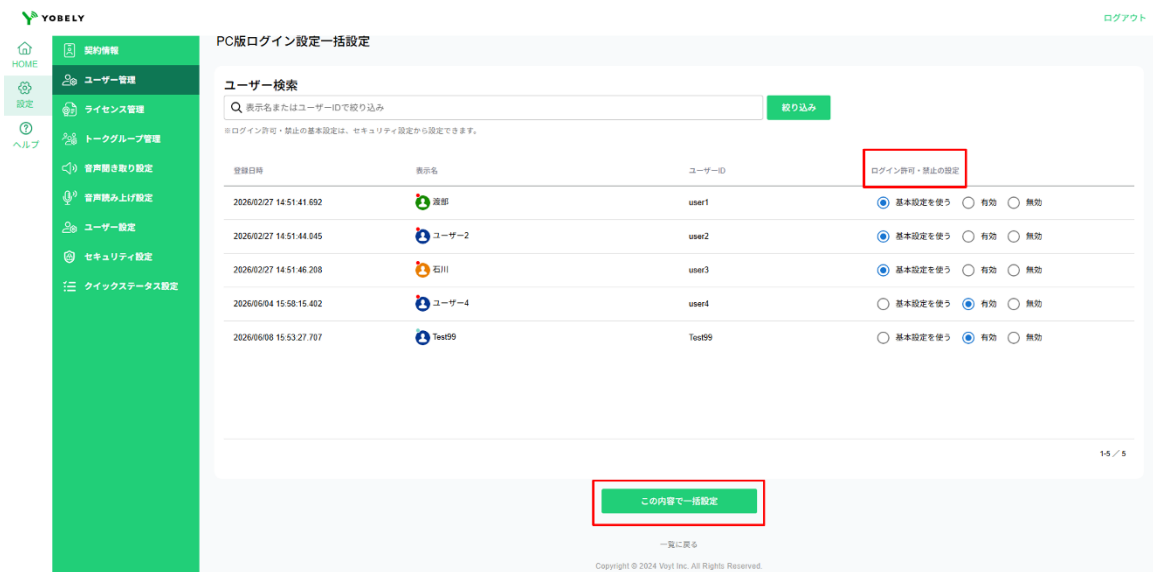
YOBELY

ログアウト

HOME
設定
ヘルプ

契約情報
ユーザー管理
ライセンス管理
トークグループ管理
音声聞き取り設定
音声読み上げ設定
ユーザー設定
セキュリティ設定
クイックステータス設定

PC版ログイン設定一括設定

ユーザー検索

表示名またはユーザーIDで絞り込み

絞り込み

※ログイン許可・禁止の基本設定は、セキュリティ設定から設定できます。

| 登録日時 | 表示名 | ユーザーID | ログイン許可・禁止の設定 |
|---|---|---|---|
| 2026/02/27 14:51:41.692 | 渡部 | user1 | 基本設定を使う 有効 無効 |
| 2026/02/27 14:51:44.045 | ユーザー2 | user2 | 基本設定を使う 有効 無効 |
| 2026/02/27 14:51:46.208 | 石川 | user3 | 基本設定を使う 有効 無効 |
| 2026/06/04 15:58:15.402 | ユーザー4 | user4 | 基本設定を使う 有効 無効 |
| 2026/06/08 15:53:27.707 | Test99 | Test99 | 基本設定を使う 有効 無効 |

1-5 ／ 5

この内容で一括設定

一覧に戻る

Copyright © 2024 Voyt Inc. All Rights Reserved.